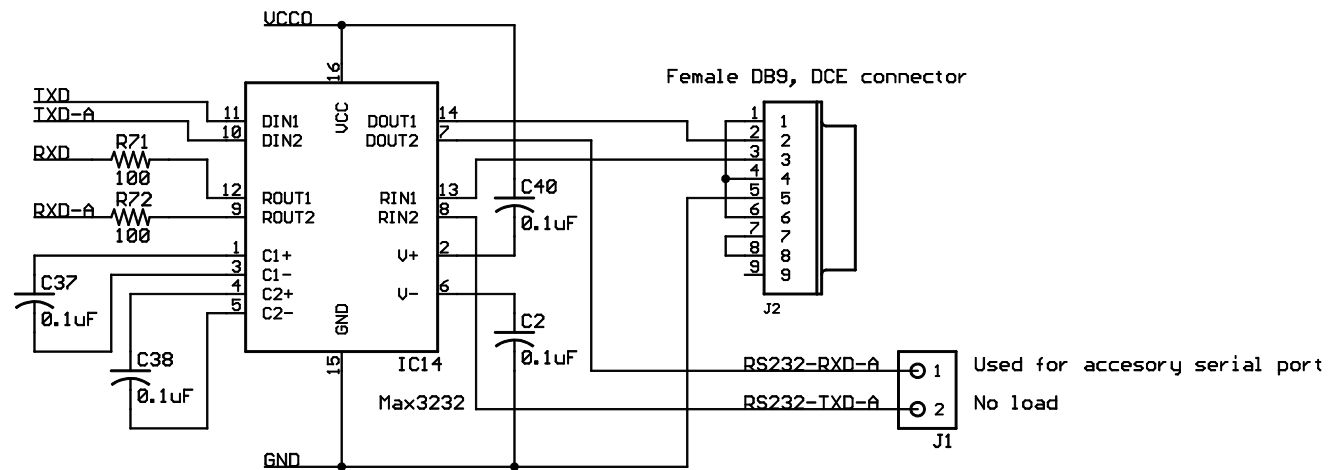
VCCO

Female DB9, DCE connector

TXD
TXD-A
R71
RXD
100
RXD-A
R72
100

11 DIN1
10 DIN2
12 ROUT1
9 ROUT2
1 C1+
3 C1-
4 C2+
5 C2-
16 VCC
DOUT1 14
DOUT2 7
RIN1 13
RIN2 8
V+ 2
V- 6
GND 15
IC14
Max3232

C40
0.1uF
C37
0.1uF
C38
0.1uF
C2
0.1uF

1 1
2 2
3 3
4 4
5 5
6 6
7 7
8 8
9 9
J2

RS232-RXD-A 1
RS232-TXD-A 2
J1
Used for accesory serial port
No load

GND